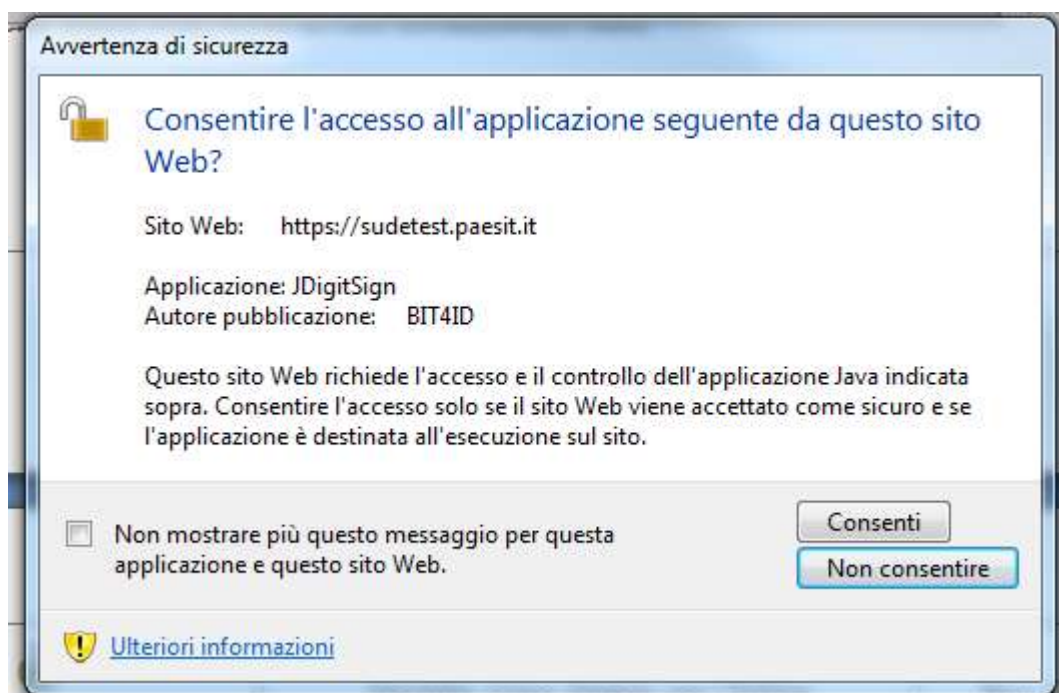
Avvertenza di sicurezza

Consentire l'accesso all'applicazione seguente da questo sito Web?

Sito Web: https://sudetest.paesit.it

Applicazione: JDigitSign
Autore pubblicazione: BIT4ID

Questo sito Web richiede l'accesso e il controllo dell'applicazione Java indicata sopra. Consentire l'accesso solo se il sito Web viene accettato come sicuro e se l'applicazione è destinata all'esecuzione sul sito.

Non mostrare più questo messaggio per questa applicazione e questo sito Web.

Consenti

Non consentire

Ulteriori informazioni